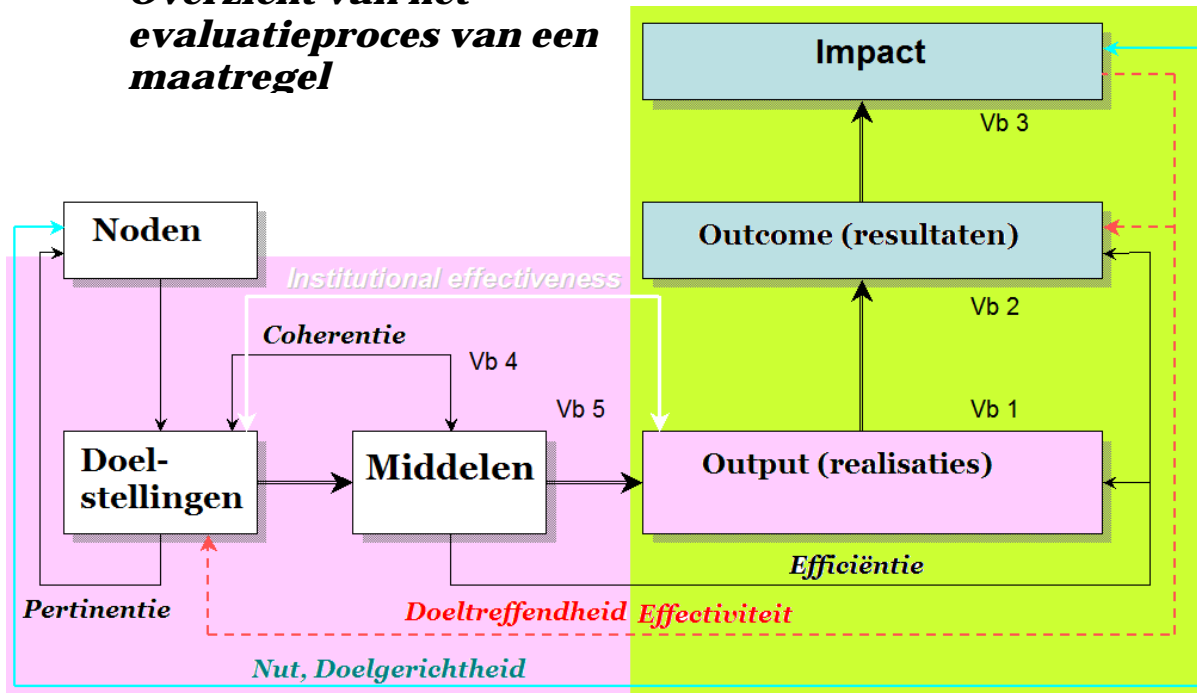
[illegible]
evaluatieproces van een maatregel

Impact

Vb 3

Noden

Outcome (resultaten)

Institutional effectiveness

Vb 2

Coherentie

Vb 4

Vb 5

Vb 1

Doelstellingen

Middelen

Output (realisaties)

Efficiëntie

Pertinentie

Doeltreffendheid Effectiviteit

Nut, Doelgerichtheid